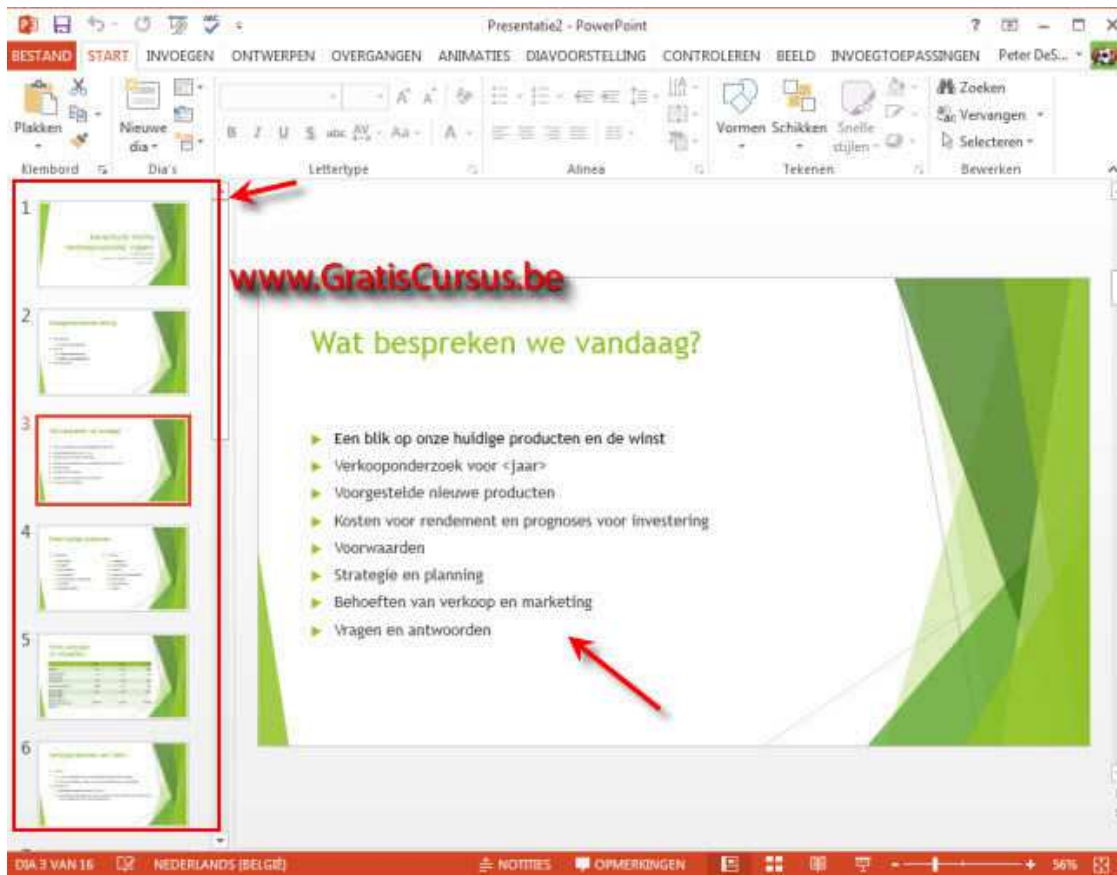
Presentatie2 - PowerPoint

BESTAND START INVOEGEN ONTWERPEN OVERGANGEN ANIMATIES DIAVOORSTELLING CONTROLEREN BEELD INVOEGTOEPASSINGEN Peter DeS...

Plakken
Nieuwe dia
Vormen Schikken Snelle stijlen
Zoeken
Vervangen
Selecteren
Klembord Dia's Lettertype Alinea Tekenen Bewerken

1
2
3
4
5
6

www.GratisCursus.be

Wat bespreken we vandaag?

Een blik op onze huidige producten en de winst
Verkooponderzoek voor <jaar>
Voorgestelde nieuwe producten
Kosten voor rendement en prognoses voor investering
Voorwaarden
Strategie en planning
Behoeften van verkoop en marketing
Vragen en antwoorden

DIA 3 VAN 16 NEDERLANDS (BELGIË) NOTITIES OPMERKINGEN 56%